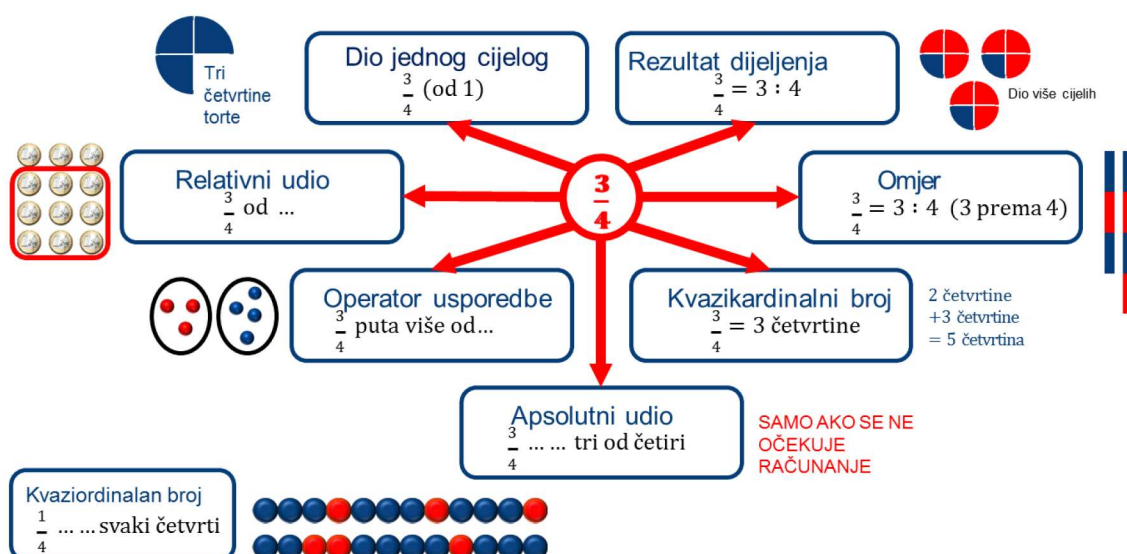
Tri četvrtine torte

Dio jednog cijelog
$\frac{3}{4}$ (od 1)

Rezultat dijeljenja
$\frac{3}{4} = 3 : 4$

Dio više cijelih

Relativni udio
$\frac{3}{4}$ od ...

$\frac{3}{4}$

Omjer
$\frac{3}{4} = 3 : 4$ (3 prema 4)

Operator usporedbe
$\frac{3}{4}$ puta više od...

Kvazikardinalni broj
$\frac{3}{4} = 3$ četvrtine

2 četvrtine
+3 četvrtine
= 5 četvrtina

Apsolutni udio
$\frac{3}{4}$ ... ... tri od četiri

SAMO AKO SE NE OČEKUJE RAČUNANJE

Kvaziordinalan broj
$\frac{1}{4}$ ... ... svaki četvrti